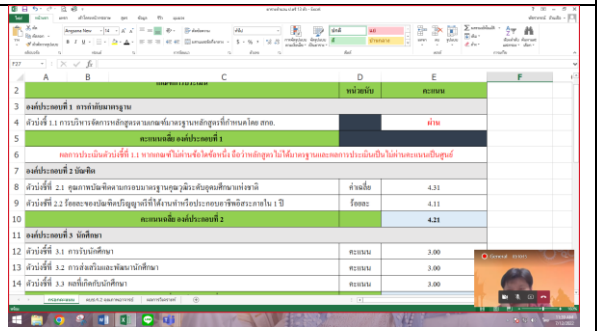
| | A | B | C | D | E | F |
|---|---|---|---|---|---|---|
| 2 | | | | หน่วยนับ | คะแนน | |
| 3 | องค์ประกอบที่ 1 การกำกับมาตรฐาน | | | | | |
| 4 | ตัวบ่งชี้ที่ 1.1 การบริหารจัดการหลักสูตรตามเกณฑ์มาตรฐานหลักสูตรที่กำหนดโดย สกอ. | | | | ผ่าน | |
| 5 | คะแนนเฉลี่ย องค์ประกอบที่ 1 | | | | | |
| 6 | ผลการประเมินตัวบ่งชี้ที่ 1.1 หากเกณฑ์ไม่ผ่านข้อใดข้อหนึ่ง ถือว่าหลักสูตรไม่ได้มาตรฐานและผลการประเมินเป็นไม่ผ่านคะแนนเป็นศูนย์ | | | | | |
| 7 | องค์ประกอบที่ 2 บัณฑิต | | | | | |
| 8 | ตัวบ่งชี้ที่ 2.1 คุณภาพบัณฑิตตามกรอบมาตรฐานคุณวุฒิระดับอุดมศึกษาแห่งชาติ | | | ค่าเฉลี่ย | 4.31 | |
| 9 | ตัวบ่งชี้ที่ 2.2 ร้อยละของบัณฑิตปริญญาตรีที่ได้งานทำหรือประกอบอาชีพอิสระภายใน 1 ปี | | | ร้อยละ | 4.11 | |
| 10 | คะแนนเฉลี่ย องค์ประกอบที่ 2 | | | | 4.21 | |
| 11 | องค์ประกอบที่ 3 นักศึกษา | | | | | |
| 12 | ตัวบ่งชี้ที่ 3.1 การรับนักศึกษา | | | คะแนน | 3.00 | |
| 13 | ตัวบ่งชี้ที่ 3.2 การส่งเสริมและพัฒนานักศึกษา | | | คะแนน | 3.00 | |
| 14 | ตัวบ่งชี้ที่ 3.3 ผลที่เกิดกับนักศึกษา | | | คะแนน | 3.00 | |